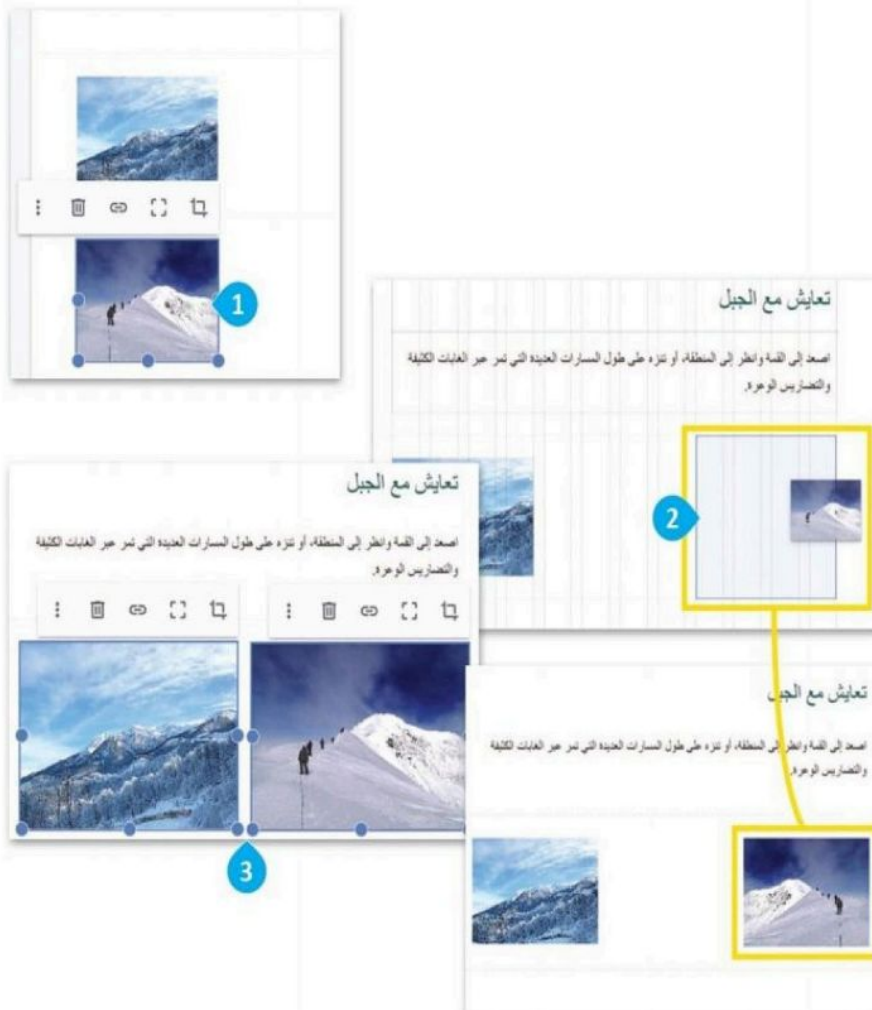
1

تعايش مع الجبل

اصعد إلى القمة وانظر إلى المنطقة، أو تنزه على طول المسارات العديدة التي تمر عبر الغابات الكثيفة والتضاريس الوعرة.

2

تعايش مع الجبل

اصعد إلى القمة وانظر إلى المنطقة، أو تنزه على طول المسارات العديدة التي تمر عبر الغابات الكثيفة والتضاريس الوعرة.

3

تعايش مع الجبل

اصعد إلى القمة وانظر إلى المنطقة، أو تنزه على طول المسارات العديدة التي تمر عبر الغابات الكثيفة والتضاريس الوعرة.